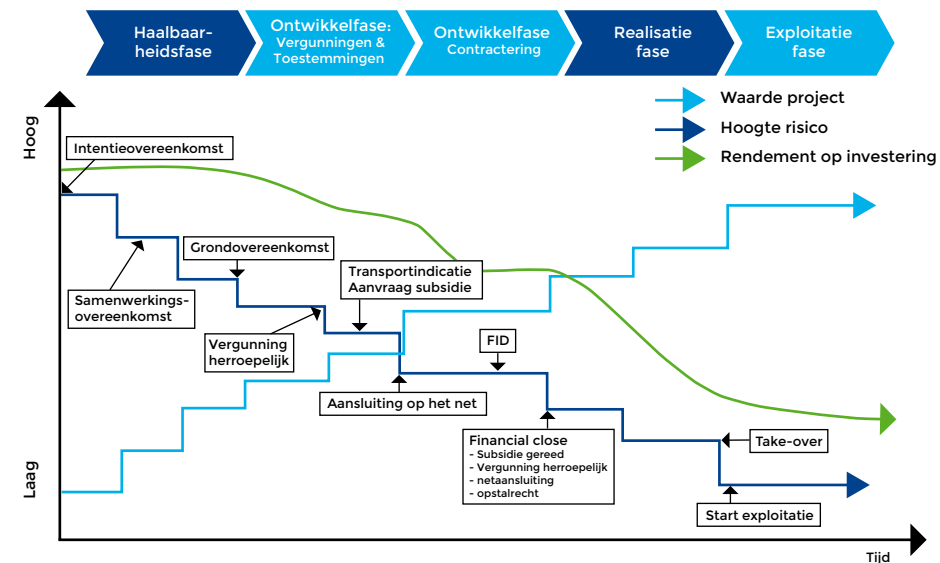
Haalbaarheidsfase

Ontwikkelfase: Vergunningen & Toestemmingen

Ontwikkelfase Contractering

Realisatie fase

Exploitatie fase

Waarde project
Hoogte risico
Rendement op investering

Hoog

Laag

Tijd

Intentieovereenkomst

Samenwerkingsovereenkomst

Grondovereenkomst

Vergunning herroepelijk

Transportindicatie
Aanvraag subsidie

Aansluiting op het net

FID

Financial close
- Subsidie gereed
- Vergunning herroepelijk
- netaansluiting
- opstalrecht

Take-over

Start exploitatie